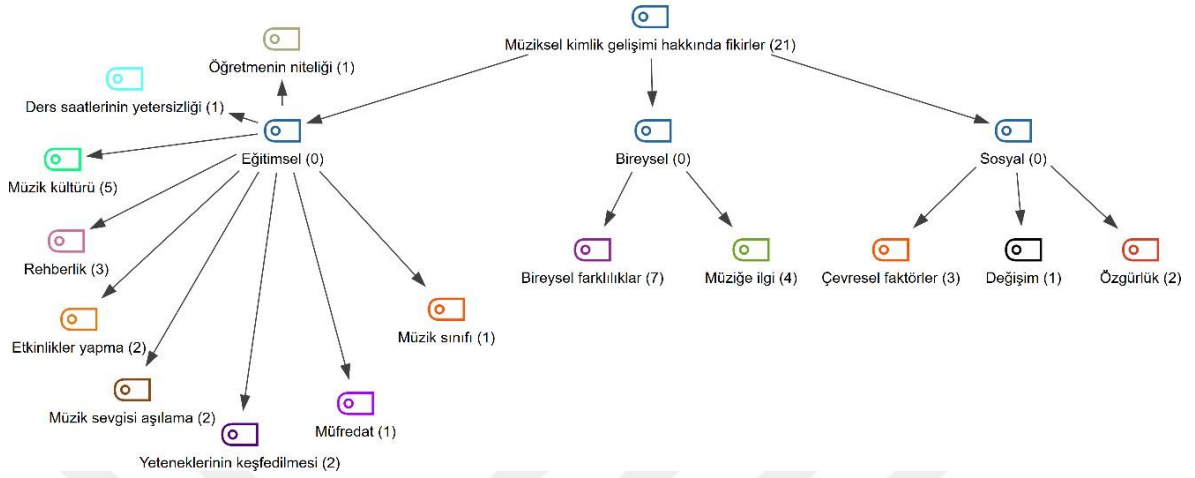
Müziksel kimlik gelişimi hakkında fikirler (21)

Öğretmenin niteliği (1)

Ders saatlerinin yetersizliği (1)

Eğitimsel (0)

Müzik kültürü (5)

Rehberlik (3)

Etkinlikler yapma (2)

Müzik sevgisi aşılama (2)

Yeteneklerinin keşfedilmesi (2)

Müfredat (1)

Müzik sınıfı (1)

Bireysel (0)

Bireysel farklılıklar (7)

Müziğe ilgi (4)

Sosyal (0)

Çevresel faktörler (3)

Değişim (1)

Özgürlük (2)